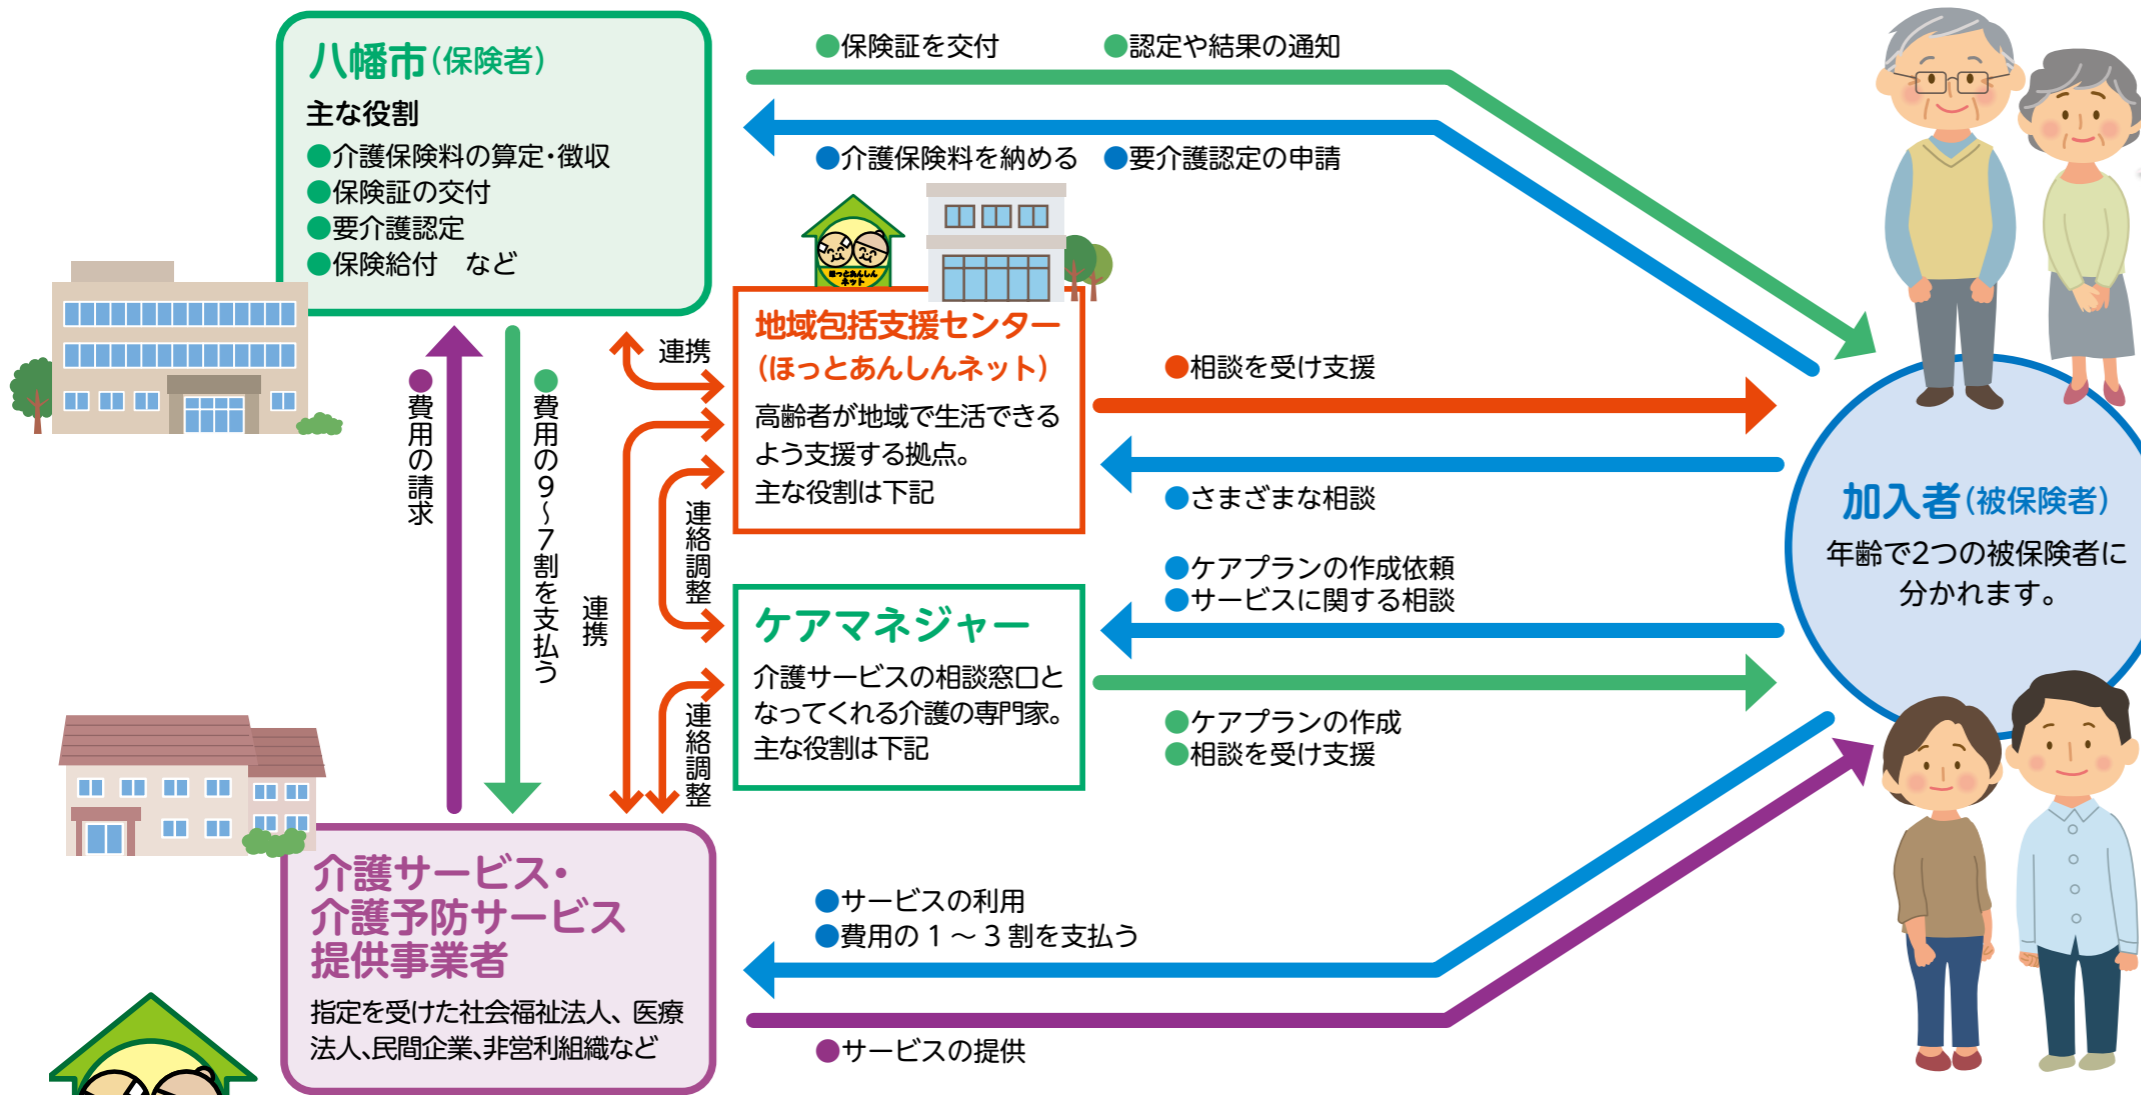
八幡市(保険者)
主な役割
●介護保険料の算定・徴収
●保険証の交付
●要介護認定
●保険給付　など

●保険証を交付　●認定や結果の通知
●介護保険料を納める　●要介護認定の申請

ほっとあんしんネット

地域包括支援センター
(ほっとあんしんネット)
高齢者が地域で生活できるよう支援する拠点。
主な役割は下記

●相談を受け支援
●さまざまな相談

加入者(被保険者)
年齢で2つの被保険者に分かれます。

●費用の請求
●費用の9~7割を支払う
連携
連携
連絡調整
連絡調整

ケアマネジャー
介護サービスの相談窓口となってくれる介護の専門家。
主な役割は下記

●ケアプランの作成依頼
●サービスに関する相談
●ケアプランの作成
●相談を受け支援

介護サービス・
介護予防サービス
提供事業者
指定を受けた社会福祉法人、医療法人、民間企業、非営利組織など

●サービスの利用
●費用の１～３割を支払う
●サービスの提供